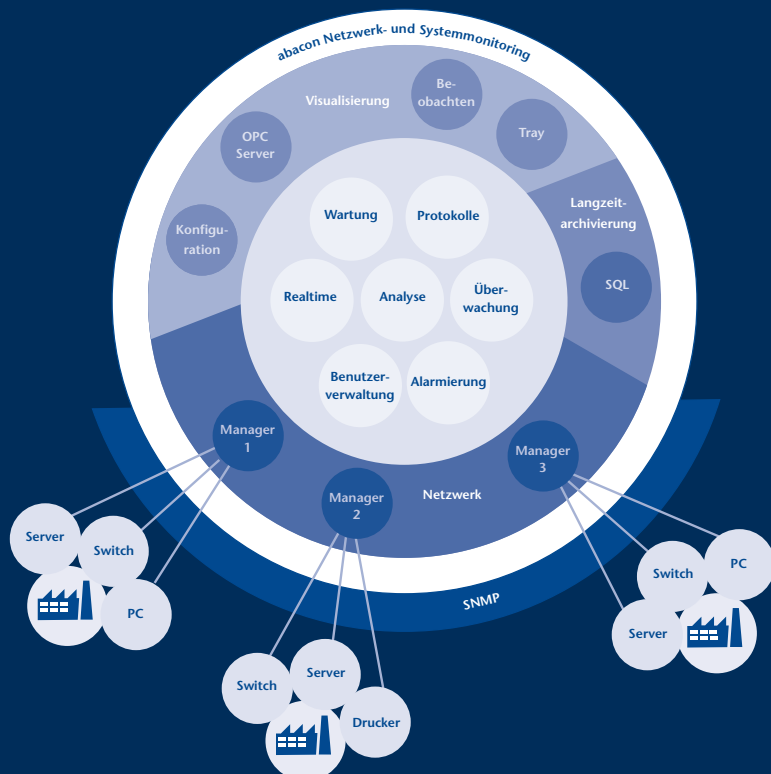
abacon Netzwerk- und Systemmonitoring

Visualisierung

Beobachten

Tray

OPC Server

Konfiguration

Langzeitarchivierung

SQL

Wartung

Protokolle

Realtime

Analyse

Überwachung

Benutzerverwaltung

Alarmierung

Manager 1

Manager 2

Manager 3

Netzwerk

SNMP

Server

Switch

PC

Switch

Server

Drucker

Switch

PC

Server